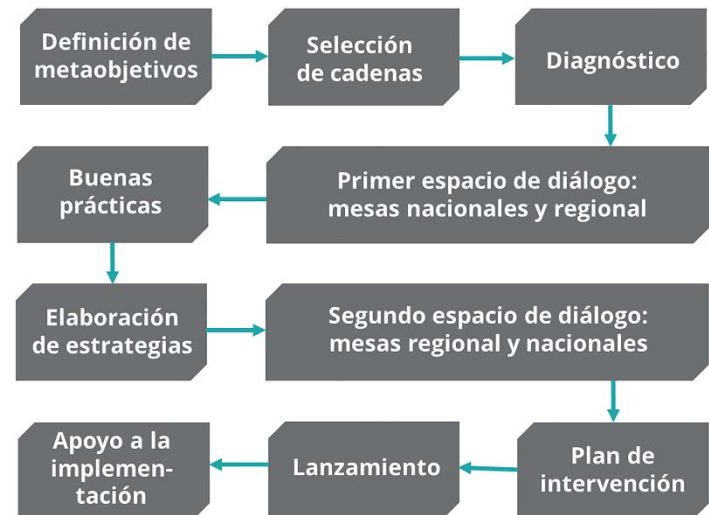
Definición de metaobjetivos

Selección de cadenas

Diagnóstico

Primer espacio de diálogo: mesas nacionales y regional

Buenas prácticas

Elaboración de estrategias

Segundo espacio de diálogo: mesas regional y nacionales

Plan de intervención

Lanzamiento

Apoyo a la implementación